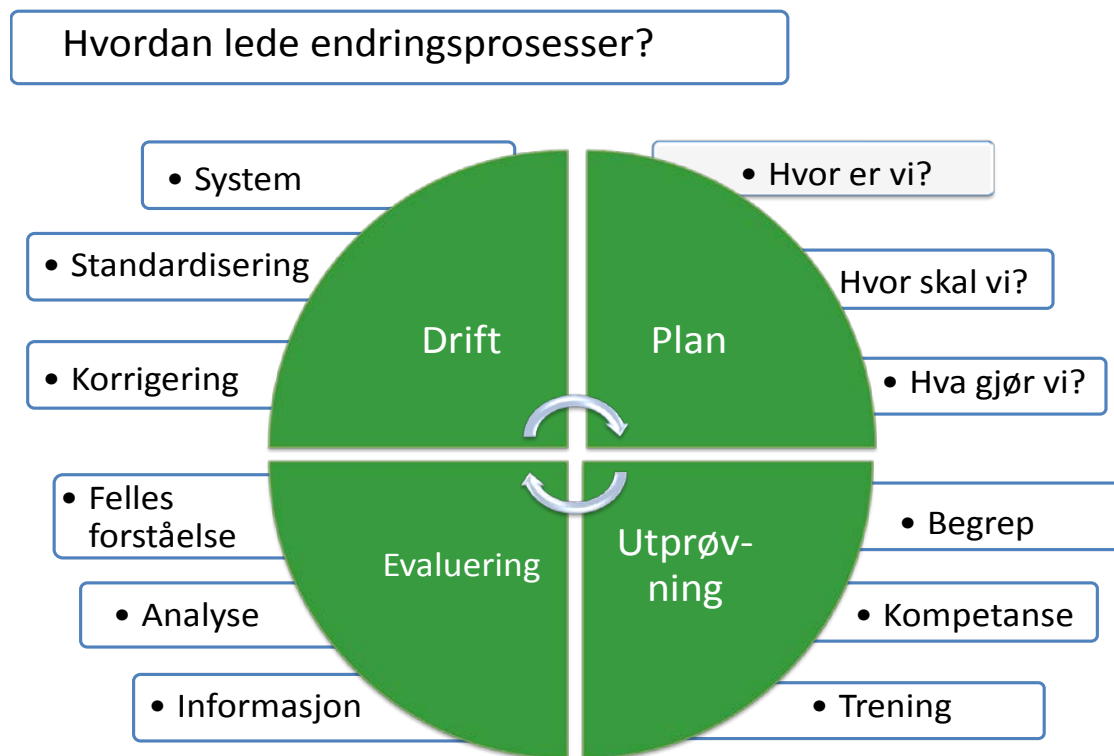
Hvordan lede endringsprosesser?

- System
- Standardisering
- Korrigering

- Hvor er vi?

Hvor skal vi?

- Hva gjør vi?

Drift

Plan

Evaluering

Utprøvning

- Felles forståelse
- Analyse
- Informasjon

- Begrep
- Kompetanse
- Trening